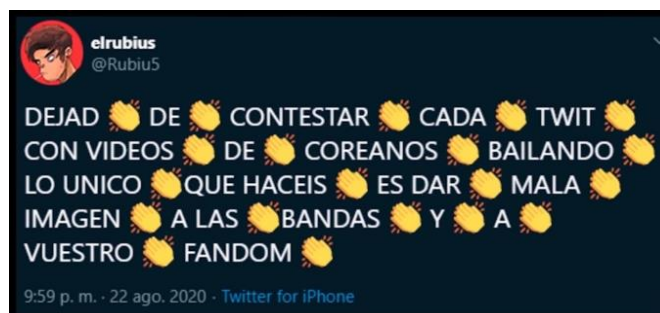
elrubius
@Rubiu5

DEJAD 👏 DE 👏 CONTESTAR 👏 CADA 👏 TWIT 👏 CON VIDEOS 👏 DE 👏 COREANOS 👏 BAILANDO 👏 LO UNICO 👏QUE HACEIS 👏 ES DAR 👏 MALA 👏 IMAGEN 👏 A LAS 👏BANDAS 👏 Y 👏 A 👏 VUESTRO 👏 FANDOM 👏

9:59 p. m. · 22 ago. 2020 · Twitter for iPhone